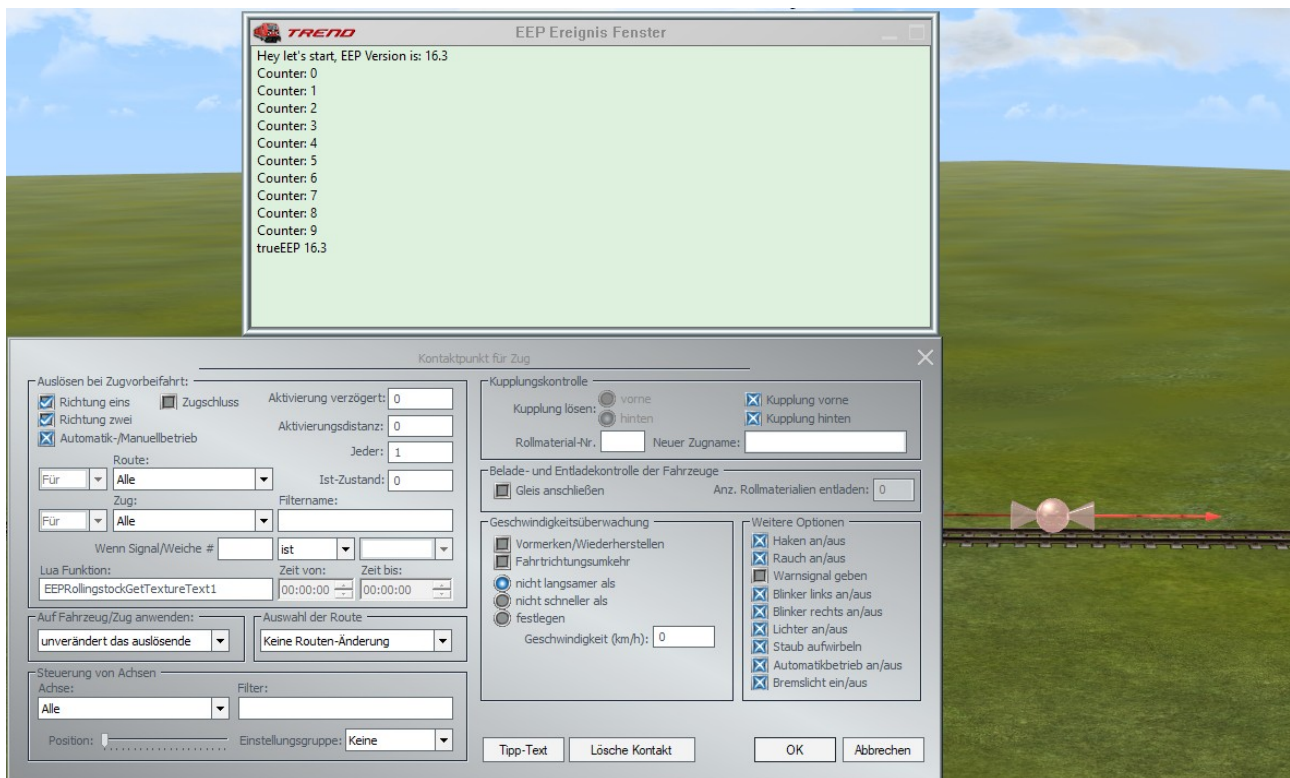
TREND
EEP Ereignis Fenster

Hey let's start, EEP Version is: 16.3
Counter: 0
Counter: 1
Counter: 2
Counter: 3
Counter: 4
Counter: 5
Counter: 6
Counter: 7
Counter: 8
Counter: 9
trueEEP 16.3

Kontaktpunkt für Zug

Auslösen bei Zugvorbeifahrt:
Richtung eins
Zugschluss
Richtung zwei
Automatik-/Manuellbetrieb
Aktivierung verzögert: 0
Aktivierungsdistanz: 0
Jeder: 1
Route:
Für
Alle
Ist-Zustand: 0
Zug:
Filtername:
Für
Alle
Wenn Signal/Weiche #
ist
Lua Funktion:
EEPRollingstockGetTextureText1
Zeit von:
00:00:00
Zeit bis:
00:00:00

Auf Fahrzeug/Zug anwenden:
unverändert das auslösende
Auswahl der Route
Keine Routen-Änderung

Steuerung von Achsen
Achse:
Alle
Filter:
Position:
Einstellungsgruppe: Keine

Kupplungskontrolle
Kupplung lösen:
vorne
hinten
Kupplung vorne
Kupplung hinten
Rollmaterial-Nr.
Neuer Zugname:

Belade- und Entladekontrolle der Fahrzeuge
Gleis anschließen
Anz. Rollmaterialien entladen: 0

Geschwindigkeitsüberwachung
Vormerken/Wiederherstellen
Fahrtrichtungsumkehr
nicht langsamer als
nicht schneller als
festlegen
Geschwindigkeit (km/h): 0

Weitere Optionen
Haken an/aus
Rauch an/aus
Warnsignal geben
Blinker links an/aus
Blinker rechts an/aus
Lichter an/aus
Staub aufwirbeln
Automatikbetrieb an/aus
Bremslicht ein/aus

Tipp-Text
Lösche Kontakt
OK
Abbrechen